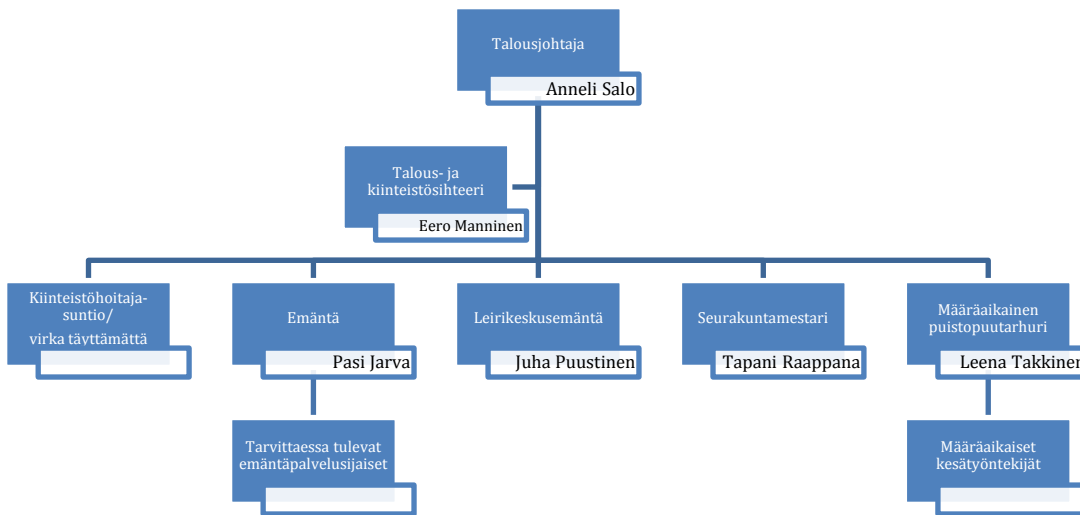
Talousjohtaja
Anneli Salo

Talous- ja kiinteistösihteeri
Eero Manninen

Kiinteistöhoitaja-suntio/
virka täyttämättä

Emäntä
Pasi Jarva

Tarvittaessa tulevat emäntäpalvelusijaiset

Leirikeskusemäntä
Juha Puustinen

Seurakuntamestari
Tapani Raappana

Määräaikainen puistopuutarhuri
Leena Takkiner

Määräaikaiset kesätyöntekijät